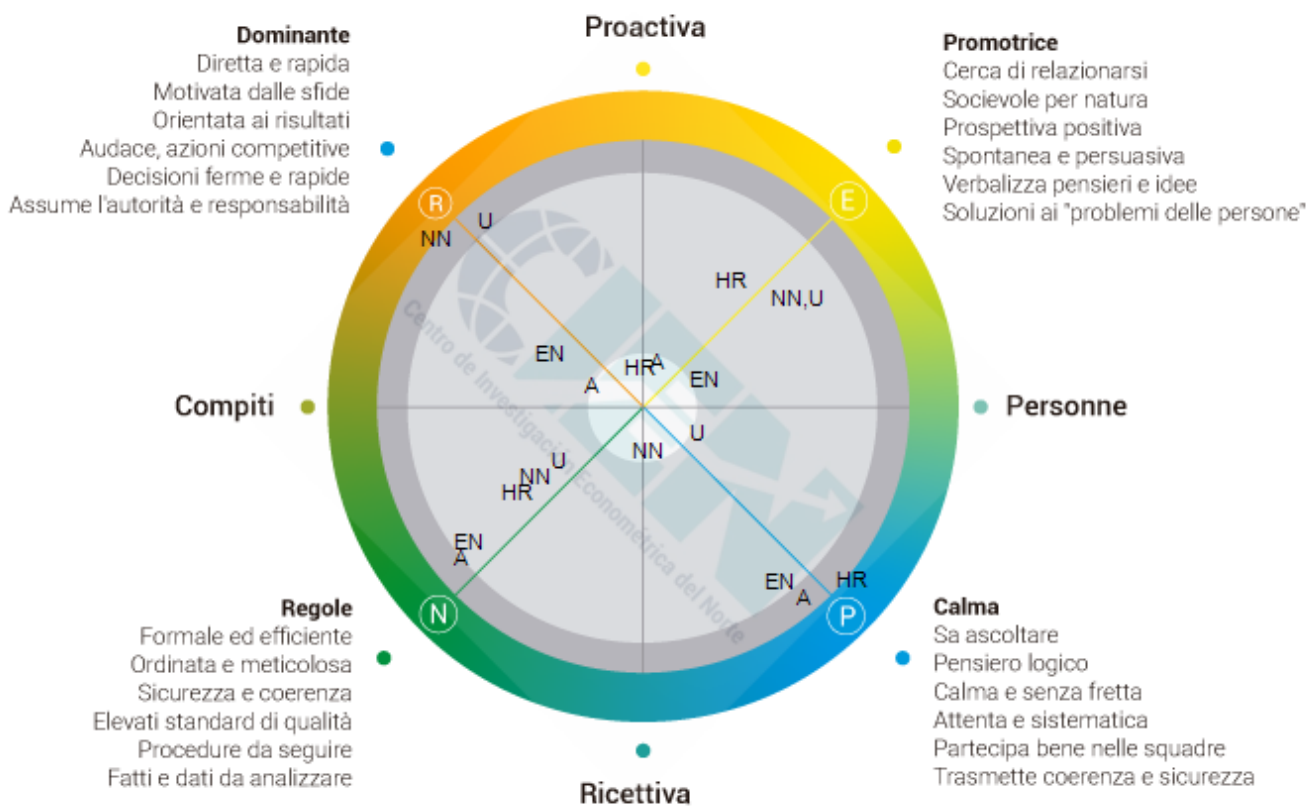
Proactiva

Dominante
Diretta e rapida
Motivata dalle sfide
Orientata ai risultati
Audace, azioni competitive
Decisioni ferme e rapide
Assume l'autorità e responsabilità

Promotrice
Cerca di relazionarsi
Socievole per natura
Prospettiva positiva
Spontanea e persuasiva
Verbalizza pensieri e idee
Soluzioni ai "problemi delle persone"

R
U
NN
E
HR
NN,U
EN
HR A
EN
A

Compiti

Personne

NN
U
U
NN
HR
EN
A
EN
HR
A
N
P

Centro de Investigación Econométrica del Norte

Regole
Formale ed efficiente
Ordinata e meticolosa
Sicurezza e coerenza
Elevati standard di qualità
Procedure da seguire
Fatti e dati da analizzare

Calma
Sa ascoltare
Pensiero logico
Calma e senza fretta
Attenta e sistematica
Partecipa bene nelle squadre
Trasmette coerenza e sicurezza

Ricettiva